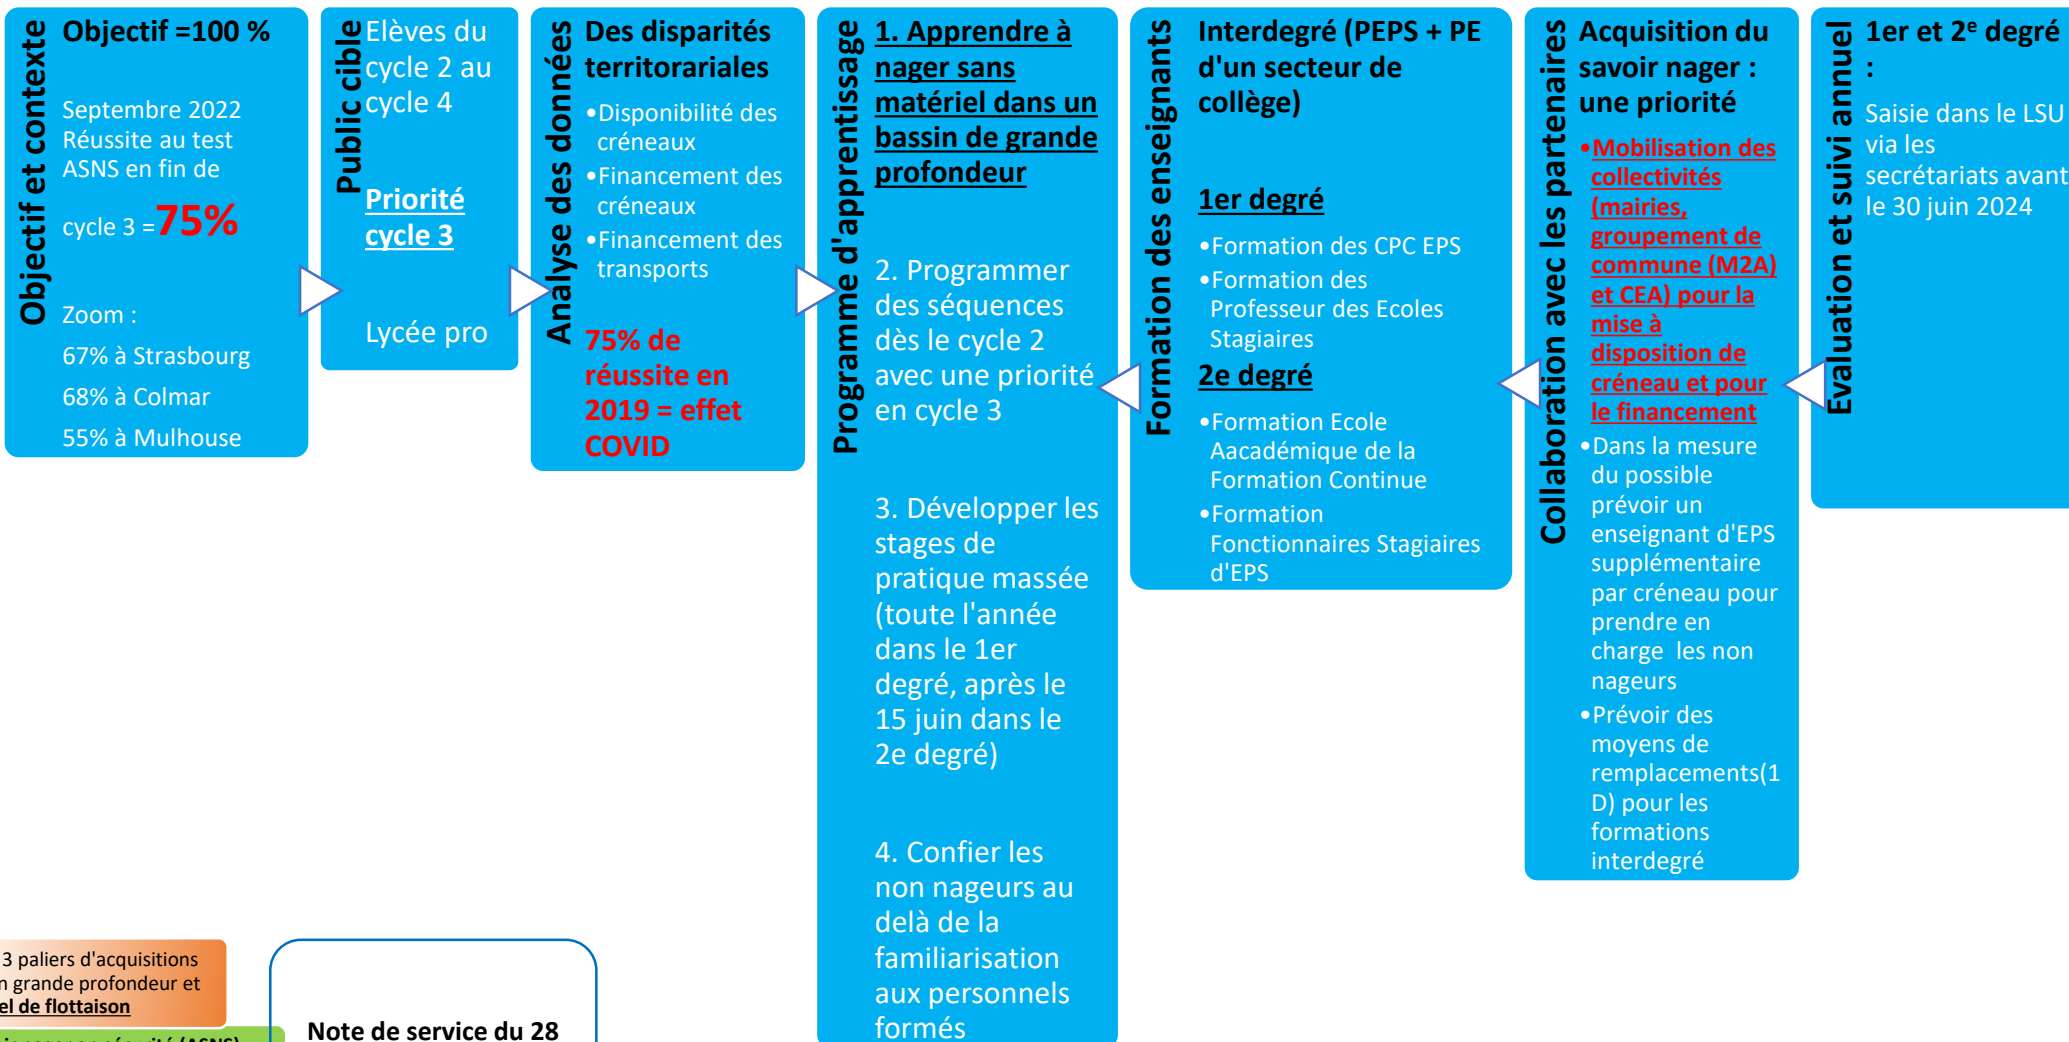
Objectif et contexte

Objectif =100 %

Septembre 2022 Réussite au test ASNS en fin de cycle 3 =75%

Zoom :

67% à Strasbourg

68% à Colmar

55% à Mulhouse

Public cible

Elèves du cycle 2 au cycle 4

Priorité cycle 3

Lycée pro

Analyse des données

Des disparités territoriales

•Disponibilité des créneaux

•Financement des créneaux

•Financement des transports

75% de réussite en 2019 = effet COVID

Programme d'apprentissage

1. Apprendre à nager sans matériel dans un bassin de grande profondeur

2. Programmer des séquences dès le cycle 2 avec une priorité en cycle 3

3. Développer les stages de pratique massée (toute l'année dans le 1er degré, après le 15 juin dans le 2e degré)

4. Confier les non nageurs au delà de la familiarisation aux personnels formés

Formation des enseignants

Interdegré (PEPS + PE d'un secteur de collège)

1er degré

•Formation des CPC EPS

•Formation des Professeur des Ecoles Stagiaires

2e degré

•Formation Ecole Aacadémique de la Formation Continue

•Formation Fonctionnaires Stagiaires d'EPS

Collaboration avec les partenaires

Acquisition du savoir nager : une priorité

•Mobilisation des collectivités (mairies, groupement de commune (M2A) et CEA) pour la mise à disposition de créneau et pour le financement

•Dans la mesure du possible prévoir un enseignant d'EPS supplémentaire par créneau pour prendre en charge les non nageurs

•Prévoir des moyens de remplacements(1 D) pour les formations interdegré

Evaluation et suivi annuel

1er et 2e degré :

Saisie dans le LSU via les secrétariats avant le 30 juin 2024

3 paliers d'acquisitions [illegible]n grande profondeur et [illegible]el de flottaison

Note de service du 28